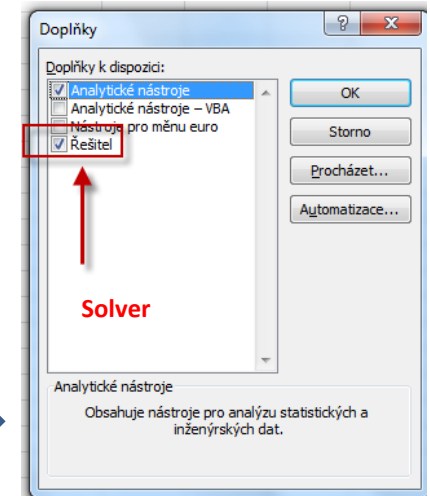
Doplňky

?

Doplňky k dispozici:

Analytické nástroje
Analytické nástroje – VBA
Nástroje pro měnu euro
Řešitel

Solver

OK

Storno

Procházet...

Automatizace...

Analytické nástroje

Obsahuje nástroje pro analýzu statistických a inženýrských dat.